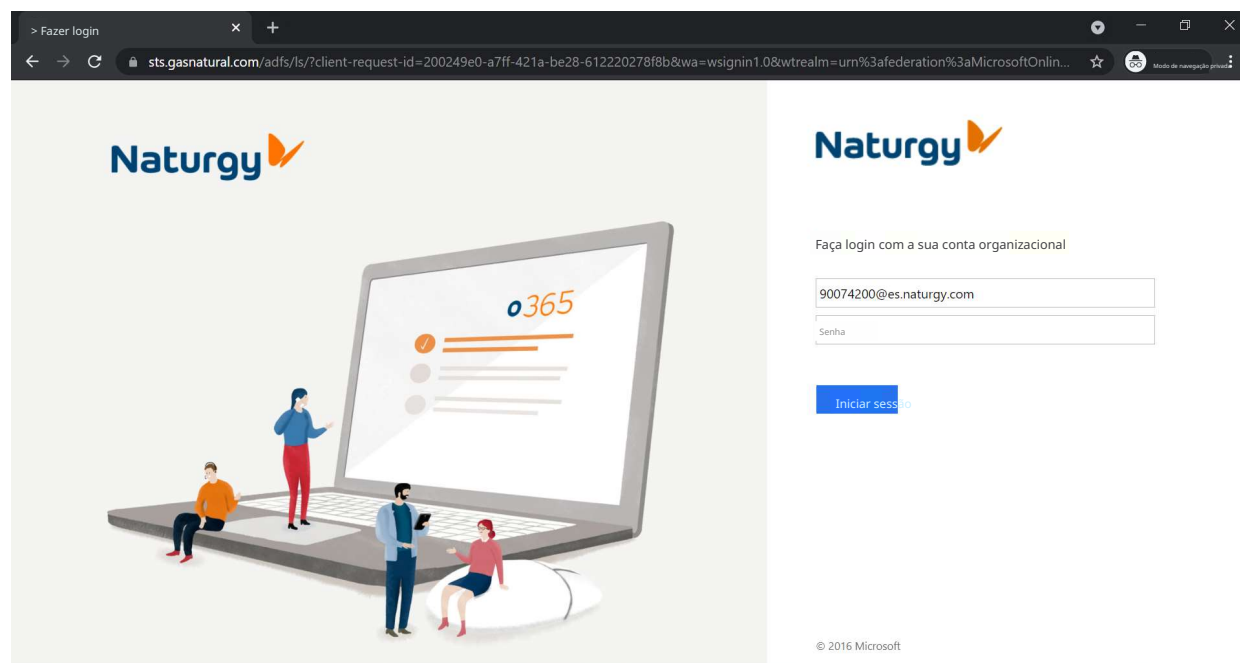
> Fazer login

sts.gasnatural.com/adfs/ls/?client-request-id=200249e0-a7ff-421a-be28-612220278f8b&wa=wsignin1.0&wtrealm=urn%3afederation%3aMicrosoftOnlin...

Modo de navegação privada

Naturgy

o365

Naturgy

Faça login com a sua conta organizacional

90074200@es.naturgy.com

Senha

Iniciar sessão

© 2016 Microsoft